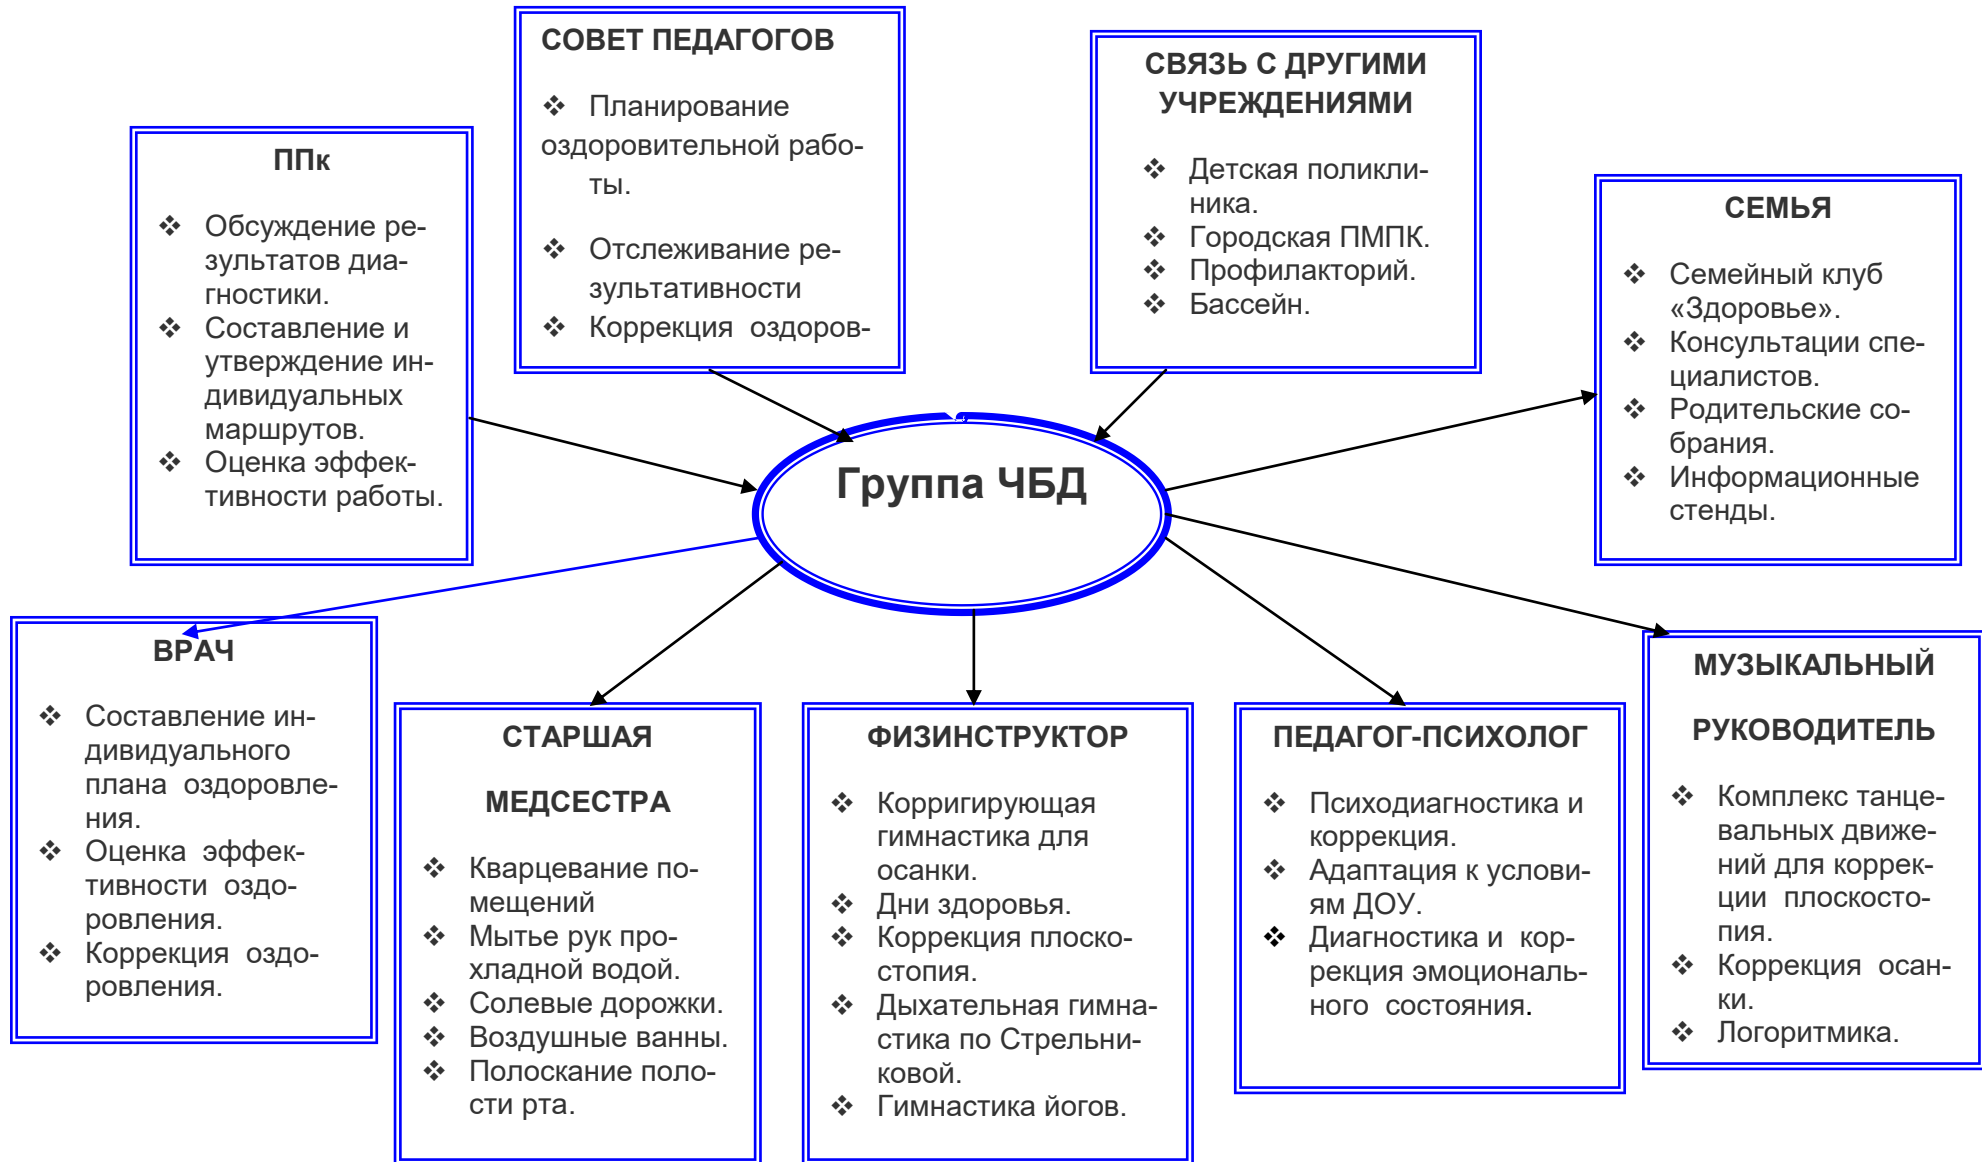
СОВЕТ ПЕДАГОГОВ

❖ Планирование оздоровительной работы.

❖ Отслеживание результативности

❖ Коррекция оздоров-

СВЯЗЬ С ДРУГИМИ УЧРЕЖДЕНИЯМИ

❖ Детская поликлиника.
❖ Городская ПМПК.
❖ Профилакторий.
❖ Бассейн.

ППк

❖ Обсуждение результатов диагностики.
❖ Составление и утверждение индивидуальных маршрутов.
❖ Оценка эффективности работы.

СЕМЬЯ

❖ Семейный клуб «Здоровье».
❖ Консультации специалистов.
❖ Родительские собрания.
❖ Информационные стенды.

Группа ЧБД

ВРАЧ

❖ Составление индивидуального плана оздоровления.
❖ Оценка эффективности оздоровления.
❖ Коррекция оздоровления.

СТАРШАЯ

МЕДСЕСТРА

❖ Кварцевание помещений
❖ Мытье рук прохладной водой.
❖ Солевые дорожки.
❖ Воздушные ванны.
❖ Полоскание полости рта.

ФИЗИНСТРУКТОР

❖ Корригирующая гимнастика для осанки.
❖ Дни здоровья.
❖ Коррекция плоскостопия.
❖ Дыхательная гимнастика по Стрельниковой.
❖ Гимнастика йогов.

ПЕДАГОГ-ПСИХОЛОГ

❖ Психодиагностика и коррекция.
❖ Адаптация к условиям ДОУ.
❖ Диагностика и коррекция эмоционального состояния.

МУЗЫКАЛЬНЫЙ

РУКОВОДИТЕЛЬ

❖ Комплекс танцевальных движений для коррекции плоскостопия.
❖ Коррекция осанки.
❖ Логоритмика.